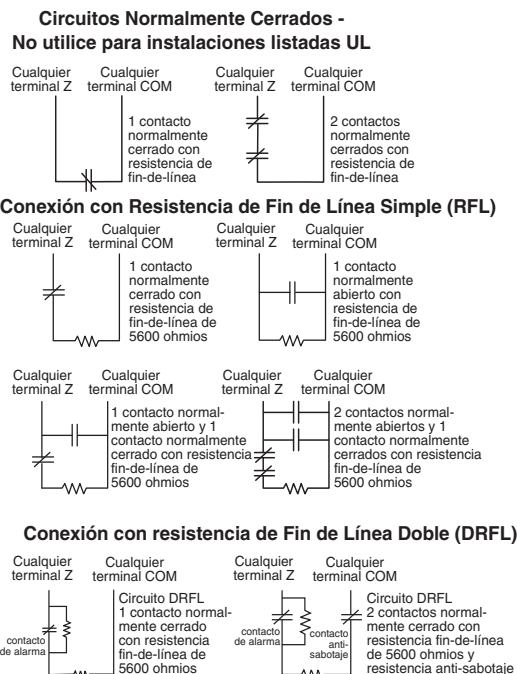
Circuitos Normalmente Cerrados - No utilice para instalaciones listadas UL

Cualquier terminal Z
Cualquier terminal COM
1 contacto normalmente cerrado con resistencia de fin-de-línea

Cualquier terminal Z
Cualquier terminal COM
2 contactos normalmente cerrados con resistencia de fin-de-línea

Conexión con Resistencia de Fin de Línea Simple (RFL)

Cualquier terminal Z
Cualquier terminal COM
1 contacto normalmente cerrado con resistencia de fin-de-línea de 5600 ohmios

Cualquier terminal Z
Cualquier terminal COM
1 contacto normalmente abierto con resistencia de fin-de-línea de 5600 ohmios

Cualquier terminal Z
Cualquier terminal COM
1 contacto normalmente abierto y 1 contacto normalmente cerrado con resistencia fin-de-línea de 5600 ohmios

Cualquier terminal Z
Cualquier terminal COM
2 contactos normalmente abiertos y 1 contacto normalmente cerrados con resistencia fin-de-línea de 5600 ohmios

Conexión con resistencia de Fin de Línea Doble (DRFL)

Cualquier terminal Z
Cualquier terminal COM
contacto de alarma
Circuito DRFL
1 contacto normalmente cerrado con resistencia fin-de-línea de 5600 ohmios

Cualquier terminal Z
Cualquier terminal COM
contacto de alarma
contacto anti-sabotaje
Circuito DRFL
2 contactos normalmente cerrado con resistencia fin-de-línea de 5600 ohmios y resistencia anti-sabotaje